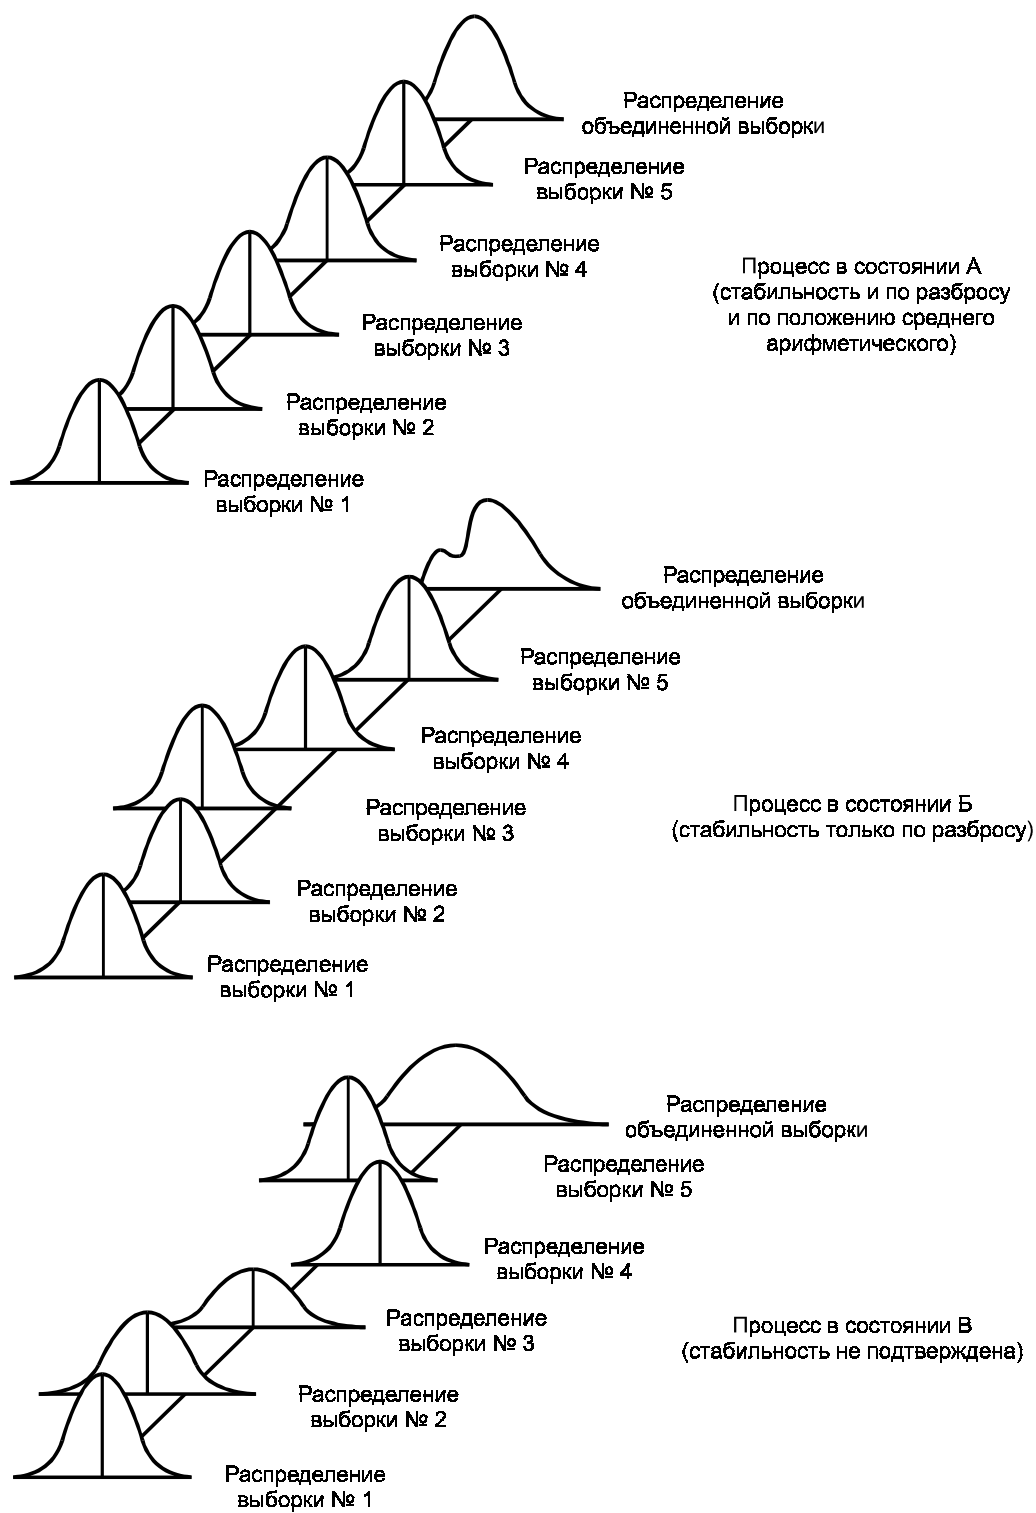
Распределение объединенной выборки

Распределение выборки № 5

Распределение выборки № 4

Процесс в состоянии А (стабильность и по разбросу и по положению среднего арифметического)

Распределение выборки № 3

Распределение выборки № 2

Распределение выборки № 1

Распределение объединенной выборки

Распределение выборки № 5

Распределение выборки № 4

Распределение выборки № 3

Процесс в состоянии Б (стабильность только по разбросу)

Распределение выборки № 2

Распределение выборки № 1

Распределение объединенной выборки

Распределение выборки № 5

Распределение выборки № 4

Распределение выборки № 3

Процесс в состоянии В (стабильность не подтверждена)

Распределение выборки № 2

Распределение выборки № 1